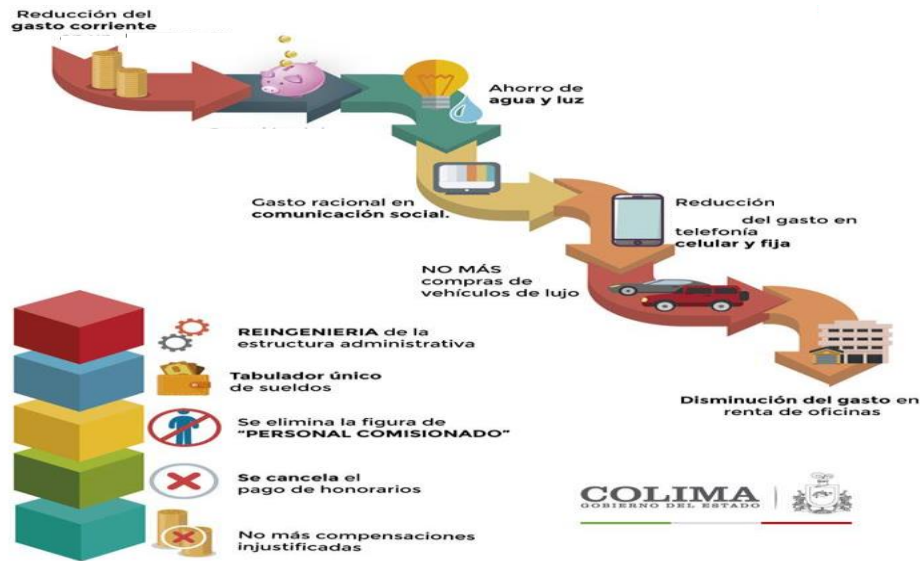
Reducción del gasto corriente

Ahorro de agua y luz

Gasto racional en comunicación social.

Reducción del gasto en telefonía celular y fija

NO MÁS compras de vehículos de lujo

Disminución del gasto en renta de oficinas

REINGENIERIA de la estructura administrativa

Tabulador único de sueldos

Se elimina la figura de "PERSONAL COMISIONADO"

Se cancela el pago de honorarios

No más compensaciones injustificadas

COLIMA
GOBIERNO DEL ESTADO